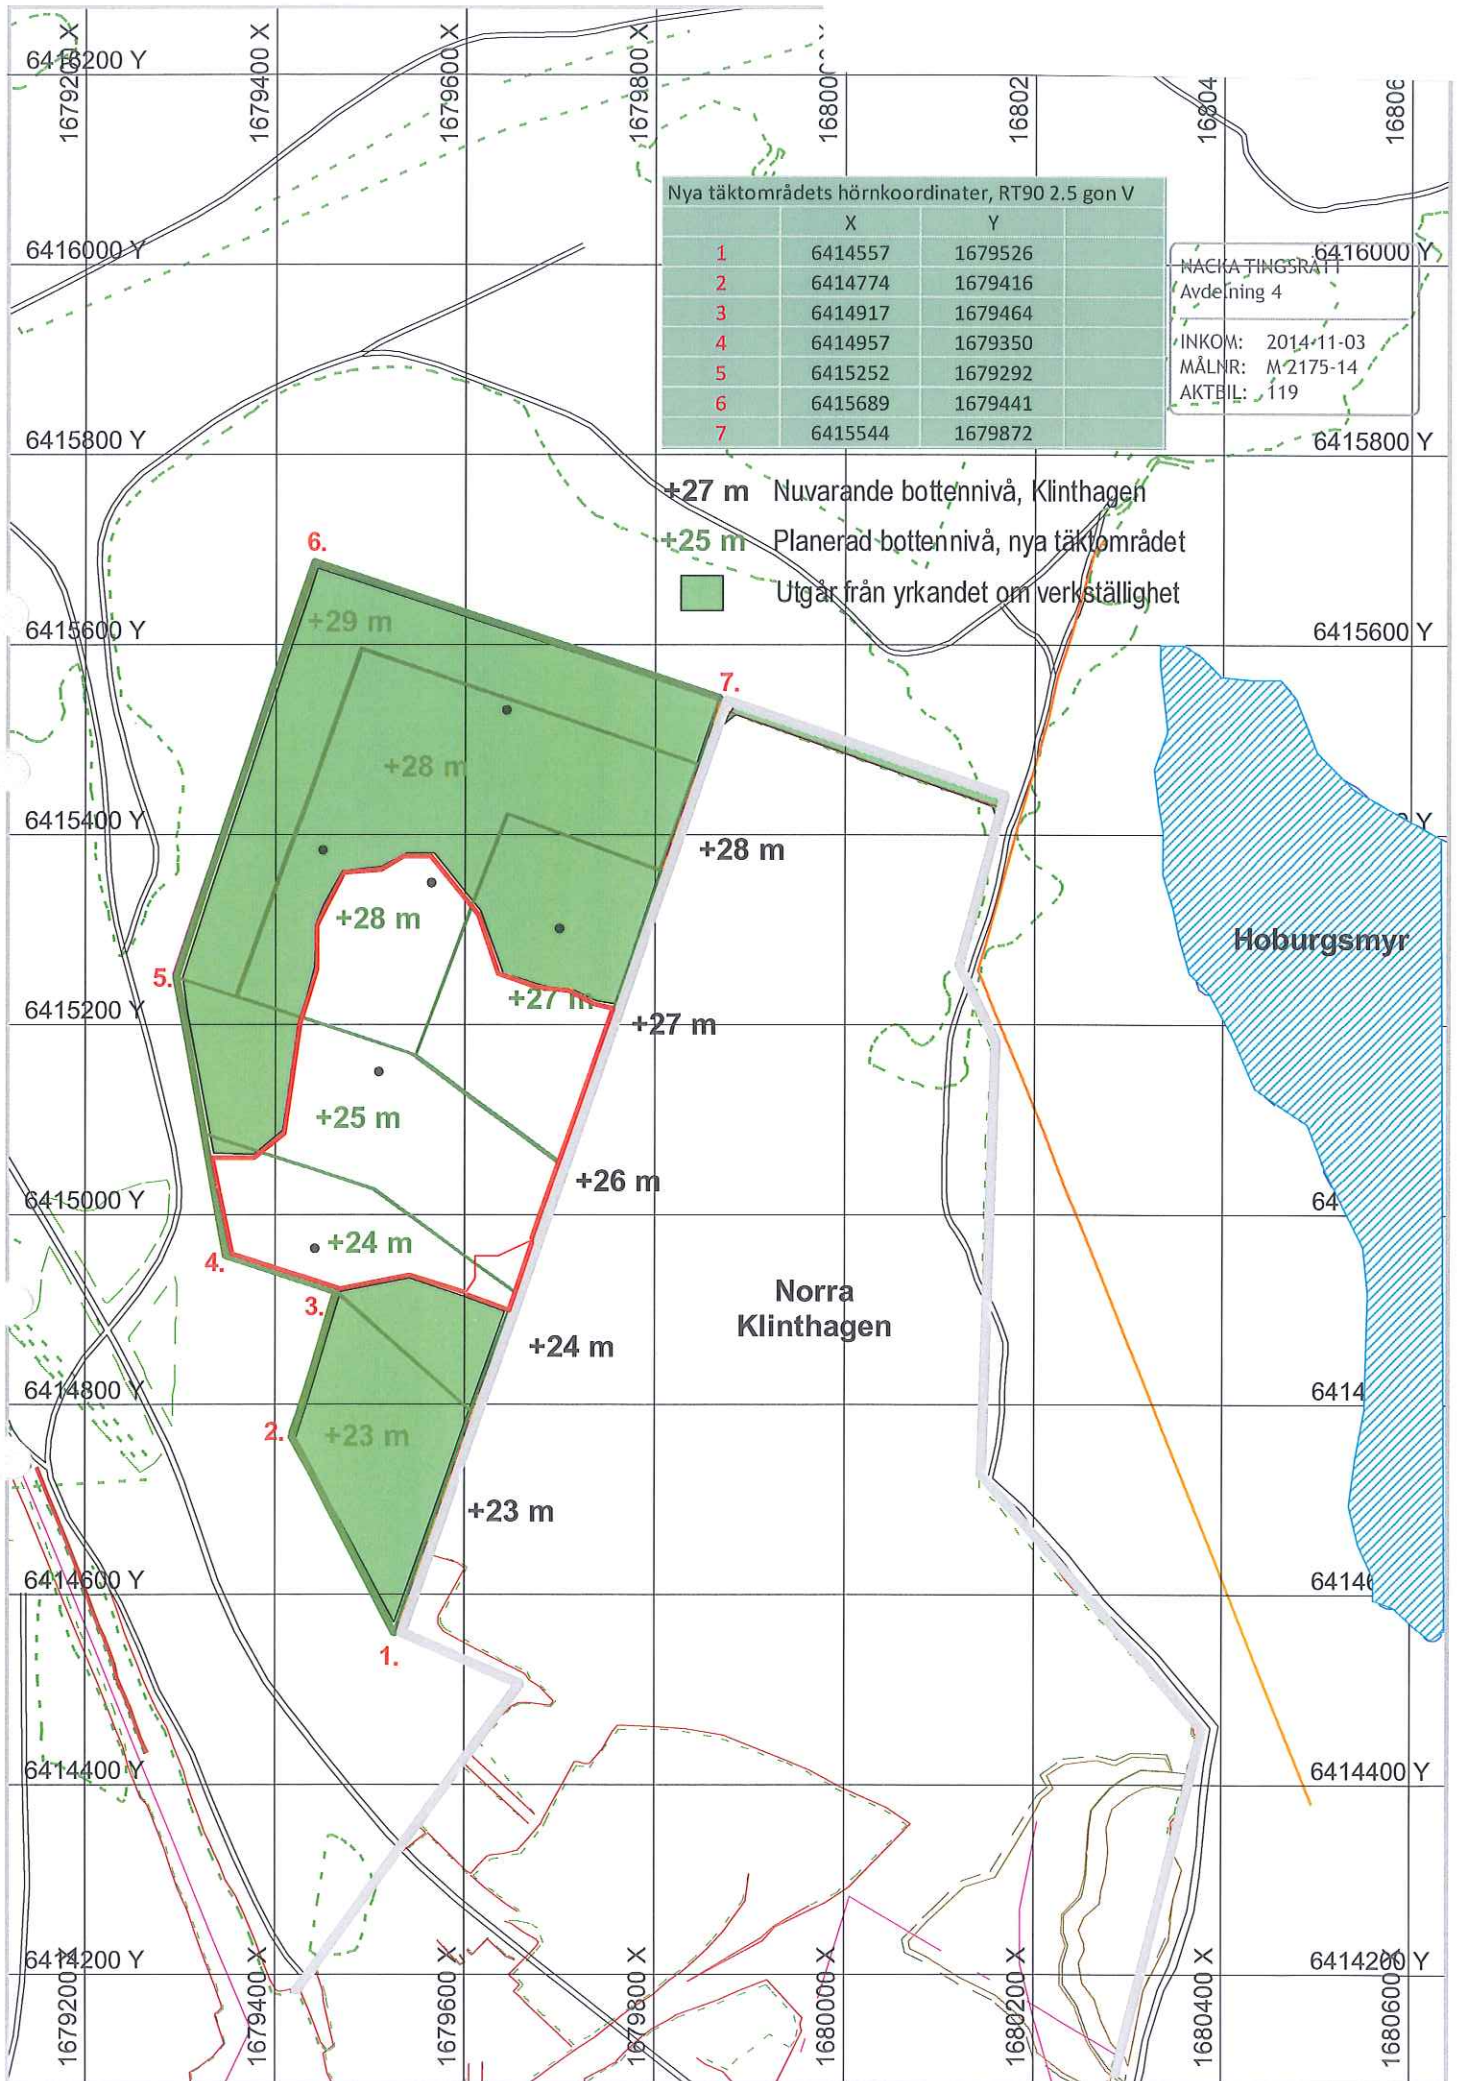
6416200 Y
1679200 X
1679400 X
1679600 X
1679800 X
16800
16802
16804
16806

Nya täktområdets hörnkoordinater, RT90 2.5 gon V

| | X | Y |
|---|---|---|
| 1 | 6414557 | 1679526 |
| 2 | 6414774 | 1679416 |
| 3 | 6414917 | 1679464 |
| 4 | 6414957 | 1679350 |
| 5 | 6415252 | 1679292 |
| 6 | 6415689 | 1679441 |
| 7 | 6415544 | 1679872 |

NACKA TINGSRÄTT
Avdelning 4
INKOM: 2014-11-03
MÅLNR: M 2175-14
AKTBIL: 119

6416000 Y
6416000 Y
6415800 Y
6415800 Y

+27 m Nuvarande bottennivå, Klinthagen
+25 m Planerad bottennivå, nya täktområdet
Utgår från yrkandet om verkställighet

6415600 Y
6415600 Y
6.
+29 m
7.
+28 m
6415400 Y
+28 m
+28 m
Hoburgsmyr
5.
6415200 Y
+27 m
+27 m
+25 m
+26 m
6415000 Y
64
4.
+24 m
3.
Norra Klinthagen
+24 m
6414800 Y
6414
2.
+23 m
+23 m
6414600 Y
6414
1.
6414400 Y
6414400 Y
6414200 Y
6414200 Y
1679200 X
1679400 X
1679600 X
1679800 X
1680000 X
1680200 X
1680400 X
1680600 X